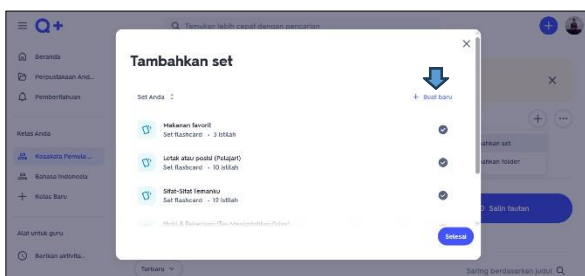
Q Temukan lebih cepat dengan pencarian

Beranda
Perpustakaan And...
Pemberitahuan

Kelas Anda
Kosakata Pemula ...
Bahasa Indonesia
Kelas Baru

Alat untuk guru
Berikan aktivita...

Tambahkan set

Set Anda

+ Buat baru

Makanan favorit
Set flashcard · 3 istilah

Letak atau posisi (Pelajari)
Set flashcard · 10 istilah

Sifat-Sifat Temanku
Set flashcard · 12 istilah

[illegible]

Selesai

×

hkan set
hkan folder

Salin tautan

Terbaru

Saring berdasarkan judul